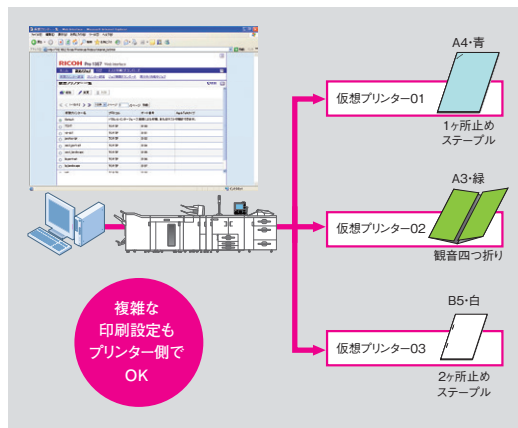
RICOH Pro 1357 Web Interface

A4・青

仮想プリンター01

1ヶ所止め
ステープル

A3・緑

仮想プリンター02

観音四つ折り

B5・白

仮想プリンター03

2ヶ所止め
ステープル

複雑な
印刷設定も
プリンター側で
OK